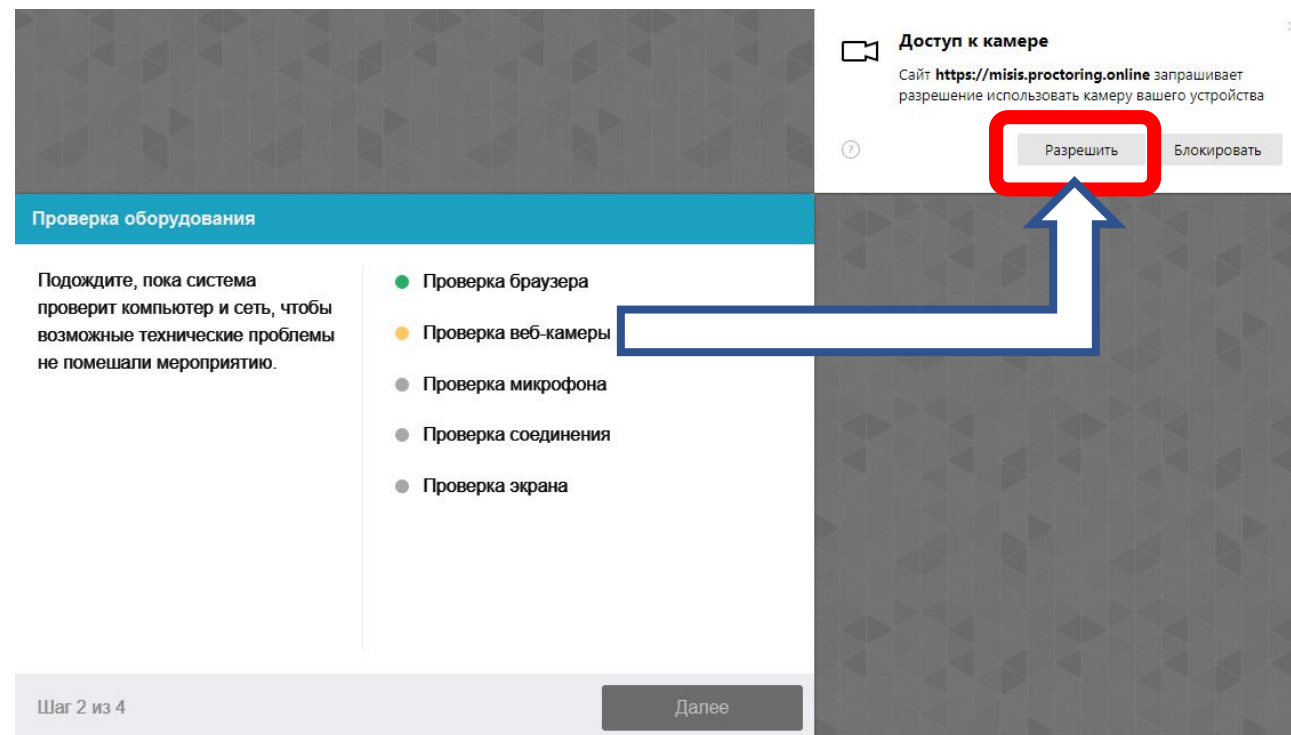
Доступ к камере

Сайт **https://misis.proctoring.online** запрашивает разрешение использовать камеру вашего устройства

?

Разрешить

Блокировать

Проверка оборудования

Подождите, пока система проверит компьютер и сеть, чтобы возможные технические проблемы не помешали мероприятию.

Проверка браузера

Проверка веб-камеры

Проверка микрофона

Проверка соединения

Проверка экрана

Шаг 2 из 4

Далее